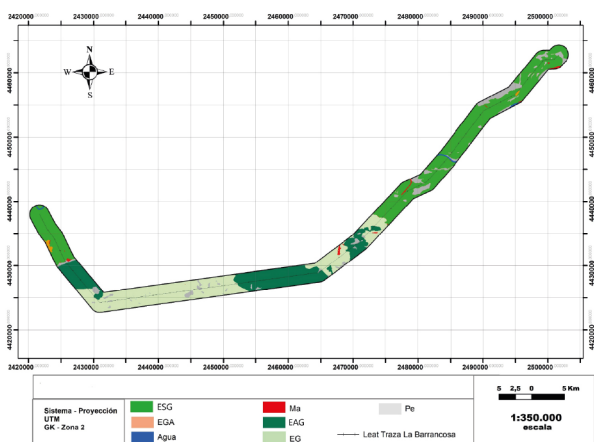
2420000 2430000 2440000 2450000 2460000 2470000 2480000 2490000 2500000

4460000
4450000
4440000
4430000
4420000

N
W E
S

2420000 2430000 2440000 2450000 2460000 2470000 2480000 2490000 2500000

Sistema - Proyección UTM
GK - Zona 2

ESG
EGA
Agua
Ma
EAG
EG
Pe
Leat Traza La Barrancosa

5 2,5 0 5 Km
1:350.000
escala